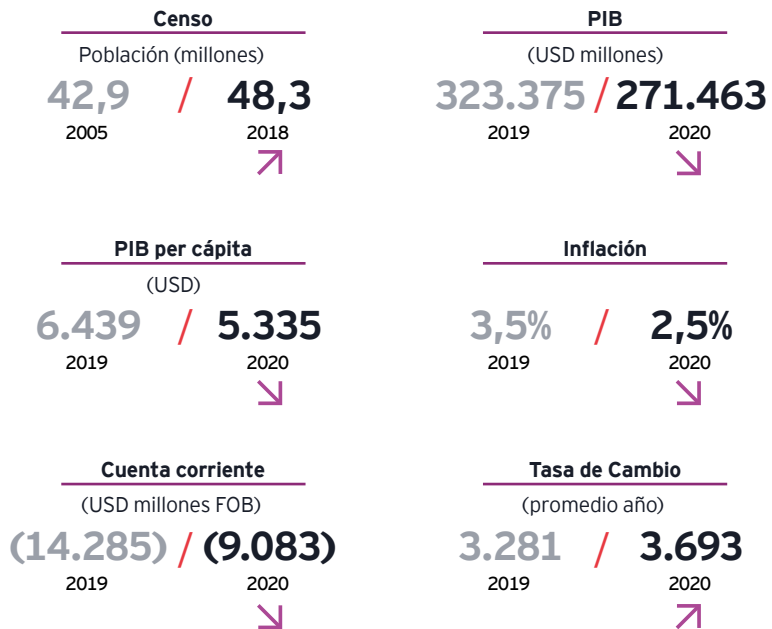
Censo

Población (millones)

42,9 / 48,3

2005 2018

PIB

(USD millones)

323.375 / 271.463

2019 2020

PIB per cápita

(USD)

6.439 / 5.335

2019 2020

Inflación

3,5% / 2,5%

2019 2020

Cuenta corriente

(USD millones FOB)

(14.285) / (9.083)

2019 2020

Tasa de Cambio

(promedio año)

3.281 / 3.693

2019 2020